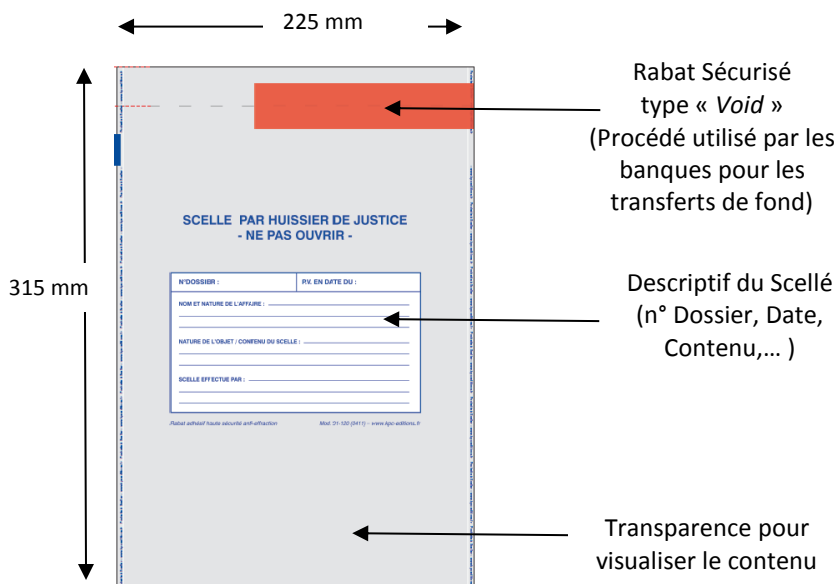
225 mm

315 mm

Rabat Sécurisé type « *Void* » (Procédé utilisé par les banques pour les transferts de fond)

SCELLE PAR HUISSIER DE JUSTICE
- NE PAS OUVRIR -

| N°DOSSIER : | P.V. EN DATE DU : |
|---|---|

NOM ET NATURE DE L'AFFAIRE :

NATURE DE L'OBJET / CONTENU DU SCELLE :

SCELLE EFFECTUE PAR :

Rabat adhésif haute sécurité anti-effraction

Mod. 31-120 (0411) – www.lpc-editions.fr

Descriptif du Scellé (n° Dossier, Date, Contenu,… )

Transparence pour visualiser le contenu